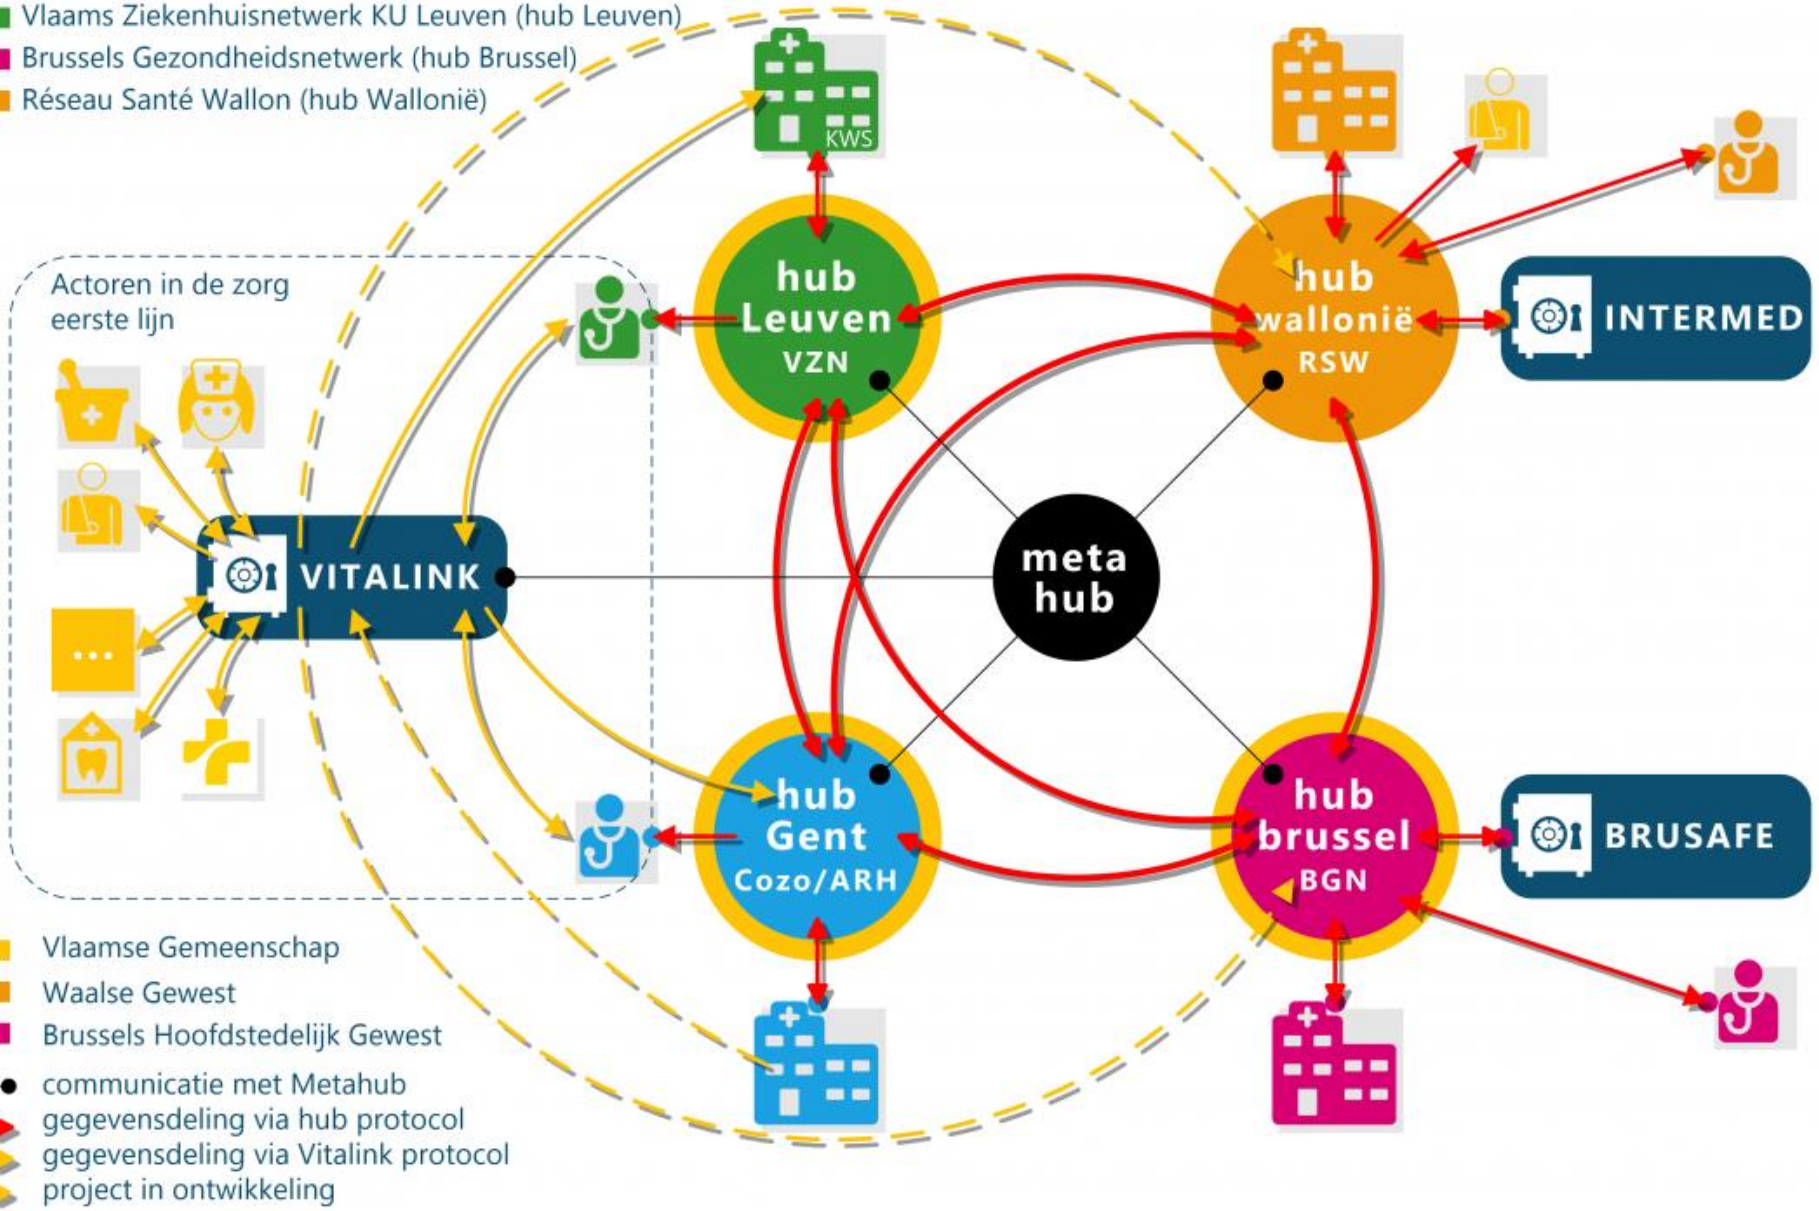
Vlaams Ziekenhuisnetwerk KU Leuven (hub Leuven)
Brussels Gezondheidsnetwerk (hub Brussel)
Réseau Santé Wallon (hub Wallonië)

KWS

Actoren in de zorg eerste lijn

hub Leuven VZN

hub wallonië RSW

INTERMED

...

VITALINK

meta hub

hub Gent Cozo/ARH

hub brussel BGN

BRUSAFE

Vlaamse Gemeenschap
Waalse Gewest
Brussels Hoofdstedelijk Gewest
communicatie met Metahub
gegevensdeling via hub protocol
gegevensdeling via Vitalink protocol
project in ontwikkeling